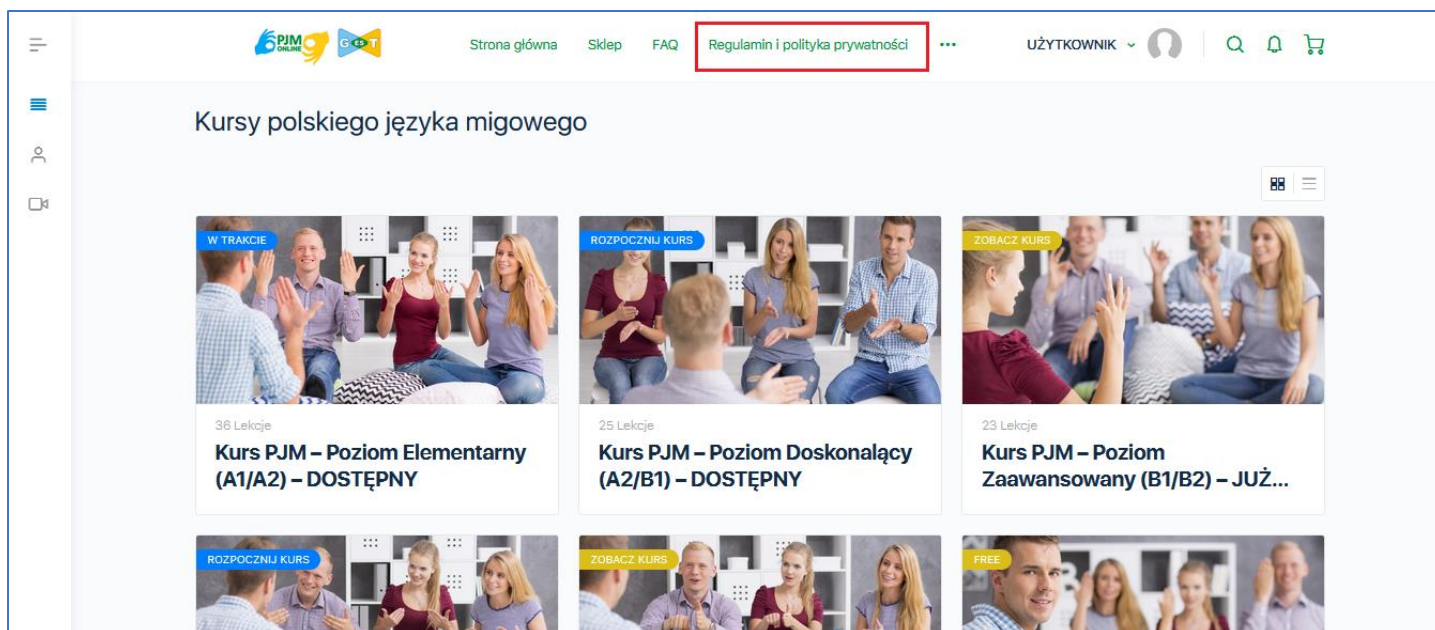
PJM ONLINE

Strona główna Sklep FAQ Regulamin i polityka prywatności ··· UŻYTKOWNIK

Kursy polskiego języka migowego

W TRAKCIE

36 Lekcje

Kurs PJM – Poziom Elementarny (A1/A2) – DOSTĘPNY

ROZPOCZNIJ KURS

25 Lekcje

Kurs PJM – Poziom Doskonalący (A2/B1) – DOSTĘPNY

ZOBACZ KURS

23 Lekcje

Kurs PJM – Poziom Zaawansowany (B1/B2) – JUŻ...

ROZPOCZNIJ KURS

ZOBACZ KURS

FREE